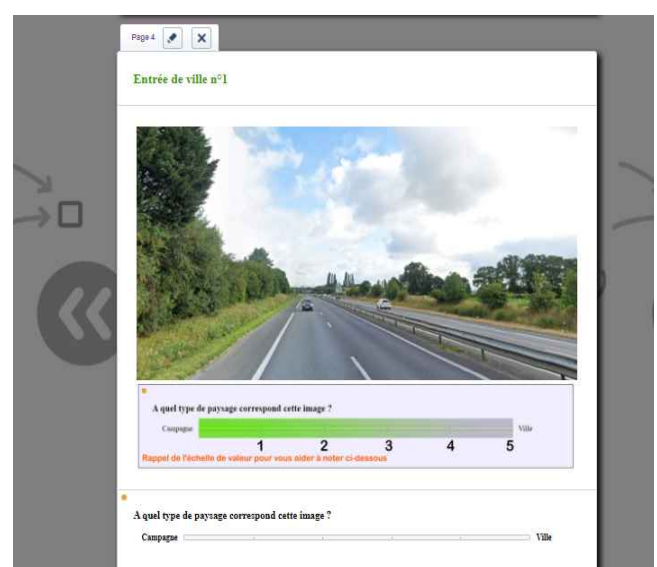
Page 4

Entrée de ville n°1

A quel type de paysage correspond cette image ?

Campagne 1 2 3 4 5 Ville

Rappel de l'échelle de valeur pour vous aider à noter ci-dessous

A quel type de paysage correspond cette image ?

Campagne Ville